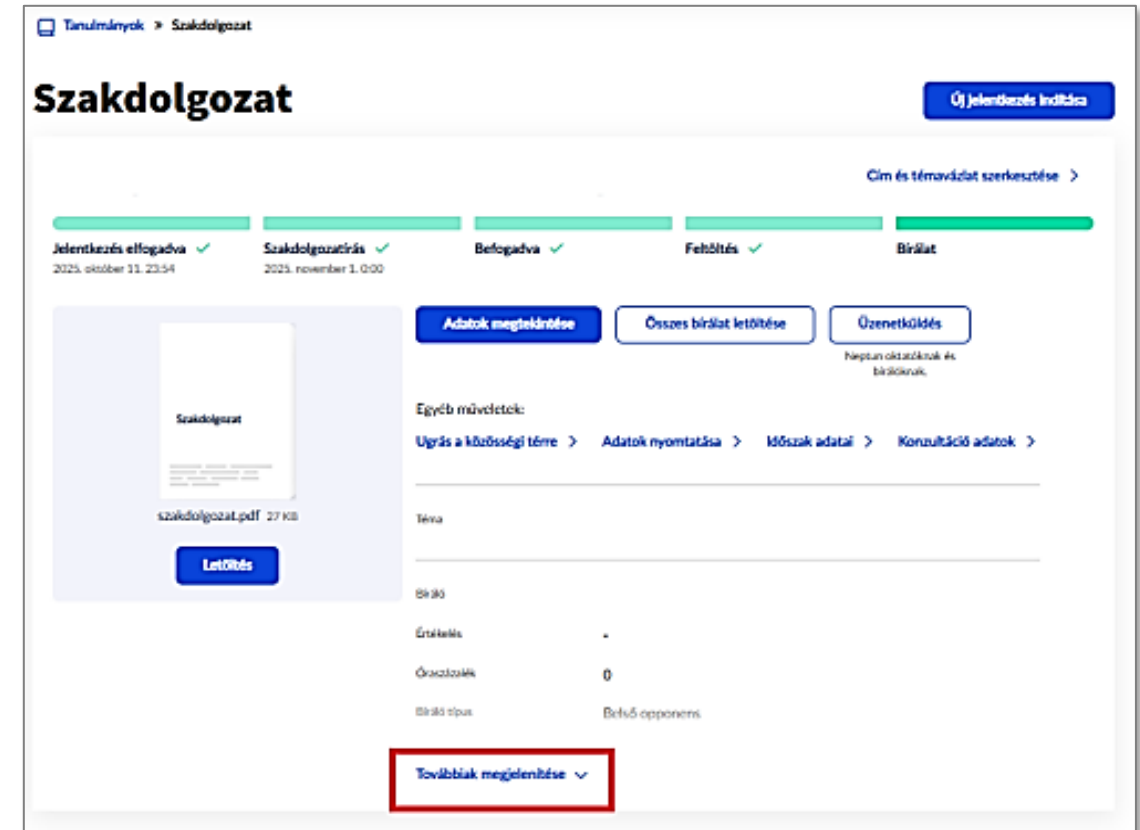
Tanulmányok > Szakdolgozat

Szakdolgozat

Új jelentkezés indítása

Cím és témavázlat szerkesztése >

Jelentkezés elfogadva ✓
2025. október 11. 23:54

Szakdolgozatírás ✓
2025. november 1. 0:00

Befogadva ✓

Feltöltés ✓

Bírálat

Szakdolgozat

szakdolgozat.pdf 27 KB

Letöltés

Adatok megtekintése

Összes bírálat letöltése

Üzenetküldés

Neptun oktatóknak és bírálóknak.

Egyéb műveletek:

Ugrás a közösségi térre >

Adatok nyomtatása >

Időszak adatai >

Konzultáció adatok >

Téma

Bíráló

Értékelés -

Óraszázalék 0

Bíráló típus Belső opponens

Továbbiak megjelenítése